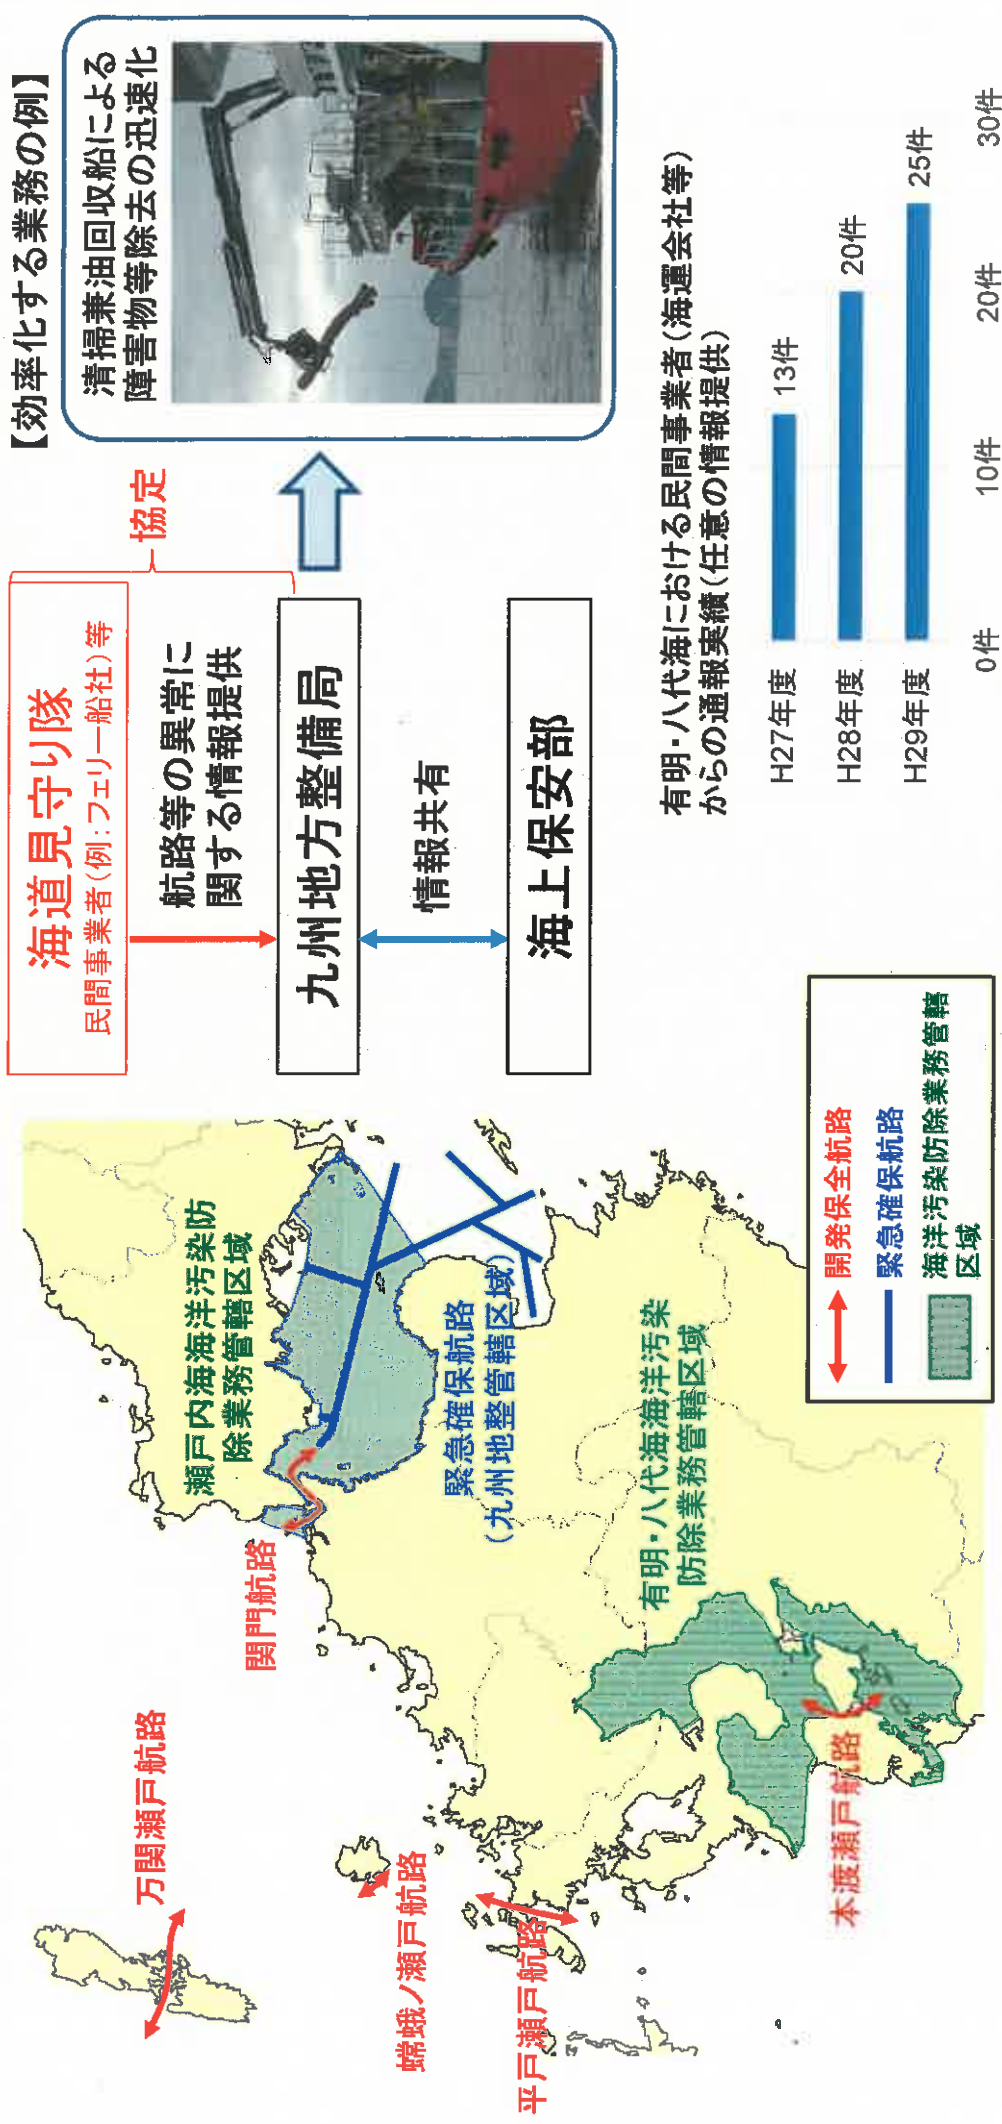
【効率化する業務の例】

清掃兼油回収船による障害物等除去の迅速化

海道見守り隊
民間事業者（例：フェリー船社）等

協定

航路等の異常に関する情報提供

九州地方整備局

情報共有

海上保安部

有明・八代海における民間事業者（海運会社等）からの通報実績（任意の情報提供）

| 年度 | 件数 |
|---|---|
| H27年度 | 13件 |
| H28年度 | 20件 |
| H29年度 | 25件 |

0件 10件 20件 30件

瀬戸内海海洋汚染防除業務管轄区域

緊急確保航路（九州地整管轄区域）

有明・八代海海洋汚染防除業務管轄区域

関門航路

万関瀬戸航路

蛸蛾ノ瀬戸航路

平戸瀬戸航路

本渡瀬戸航路

開発保全航路
緊急確保航路
海洋汚染防除業務管轄区域